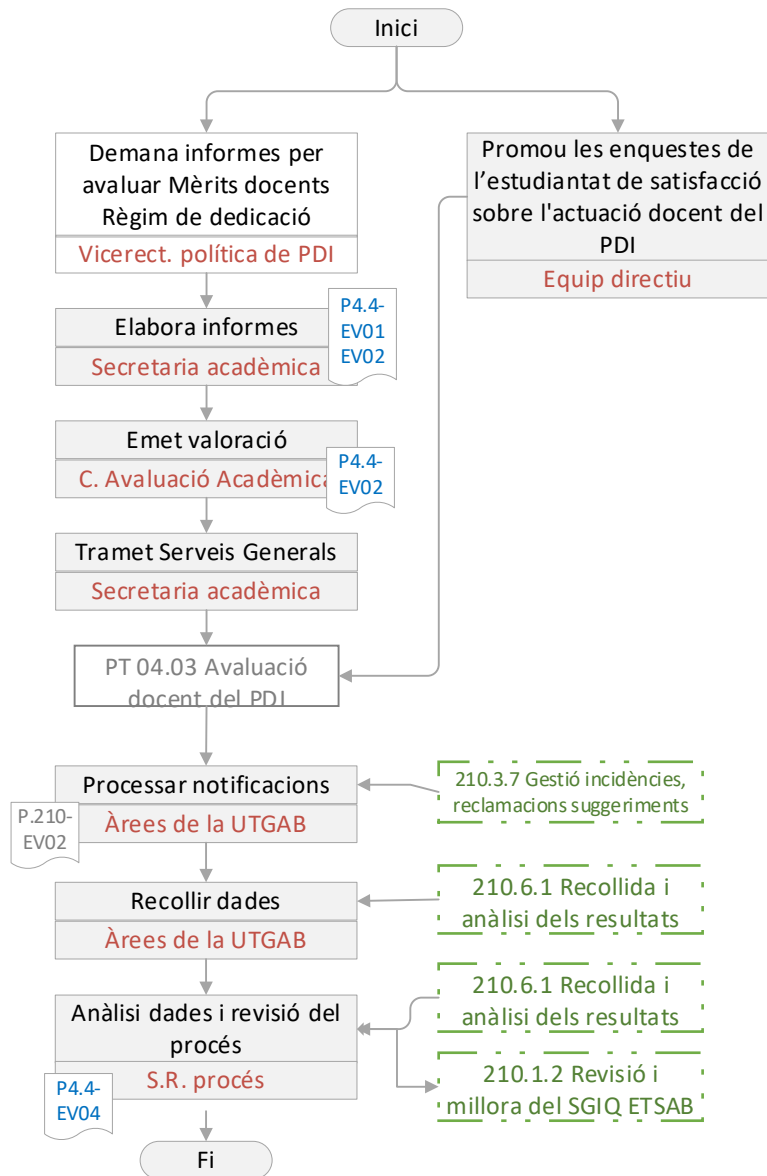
Inici

Demana informes per avaluar Mèrits docents Règim de dedicació
Vicerect. política de PDI

Promou les enquestes de l'estudiantat de satisfacció sobre l'actuació docent del PDI
Equip directiu

Elabora informes
Secretaria acadèmica
P4.4-EV01 EV02

Emet valoració
C. Avaluació Acadèmica
P4.4-EV02

Tramet Serveis Generals
Secretaria acadèmica

PT 04.03 Avaluació docent del PDI

Processar notificacions
Àrees de la UTGAB
P.210-EV02
210.3.7 Gestió incidències, reclamacions suggeriments

Recollir dades
Àrees de la UTGAB
210.6.1 Recollida i anàlisi dels resultats

Anàlisi dades i revisió del procés
S.R. procés
P4.4-EV04
210.6.1 Recollida i anàlisi dels resultats
210.1.2 Revisió i millora del SGIQ ETSAB

Fi